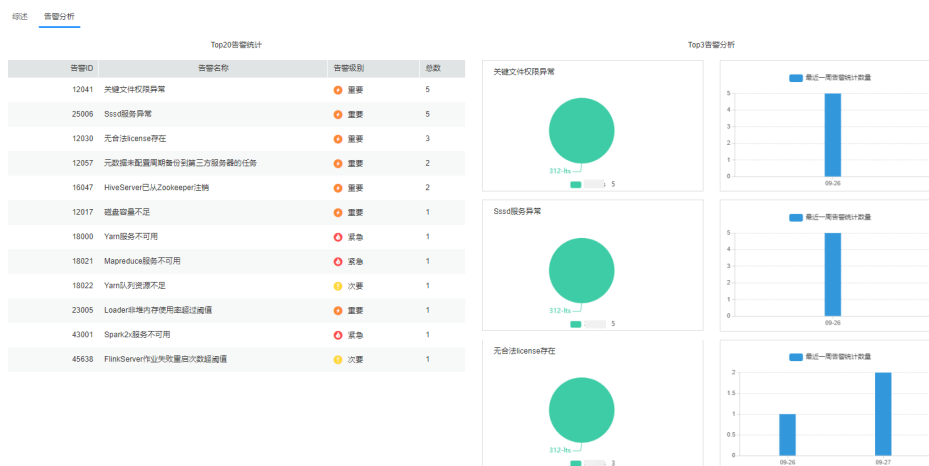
综述 告警分析

Top20告警统计

| 告警ID | 告警名称 | 告警级别 | 总数 |
|---|---|---|---|
| 12041 | 关键文件权限异常 | 重要 | 5 |
| 25006 | Sssd服务异常 | 重要 | 5 |
| 12030 | 无合法license存在 | 重要 | 3 |
| 12057 | 元数据未配置周期备份到第三方服务器的任务 | 重要 | 2 |
| 16047 | HiveServer已从Zookeeper注销 | 重要 | 2 |
| 12017 | 磁盘容量不足 | 重要 | 1 |
| 18000 | Yarn服务不可用 | 紧急 | 1 |
| 18021 | Mapreduce服务不可用 | 紧急 | 1 |
| 18022 | Yarn队列资源不足 | 次要 | 1 |
| 23005 | Loader非堆内存使用率超过阈值 | 重要 | 1 |
| 43001 | Spark2x服务不可用 | 紧急 | 1 |
| 45638 | FlinkServer作业失败重启次数超阈值 | 次要 | 1 |

Top3告警分析

关键文件权限异常
312-lts
5

最近一周告警统计数量
5
4
3
2
1
0
09-26

Sssd服务异常
312-lts
5

最近一周告警统计数量
5
4
3
2
1
0
09-26

无合法license存在
312-lts
3

最近一周告警统计数量
2
1.5
1
0.5
0
09-26
09-27